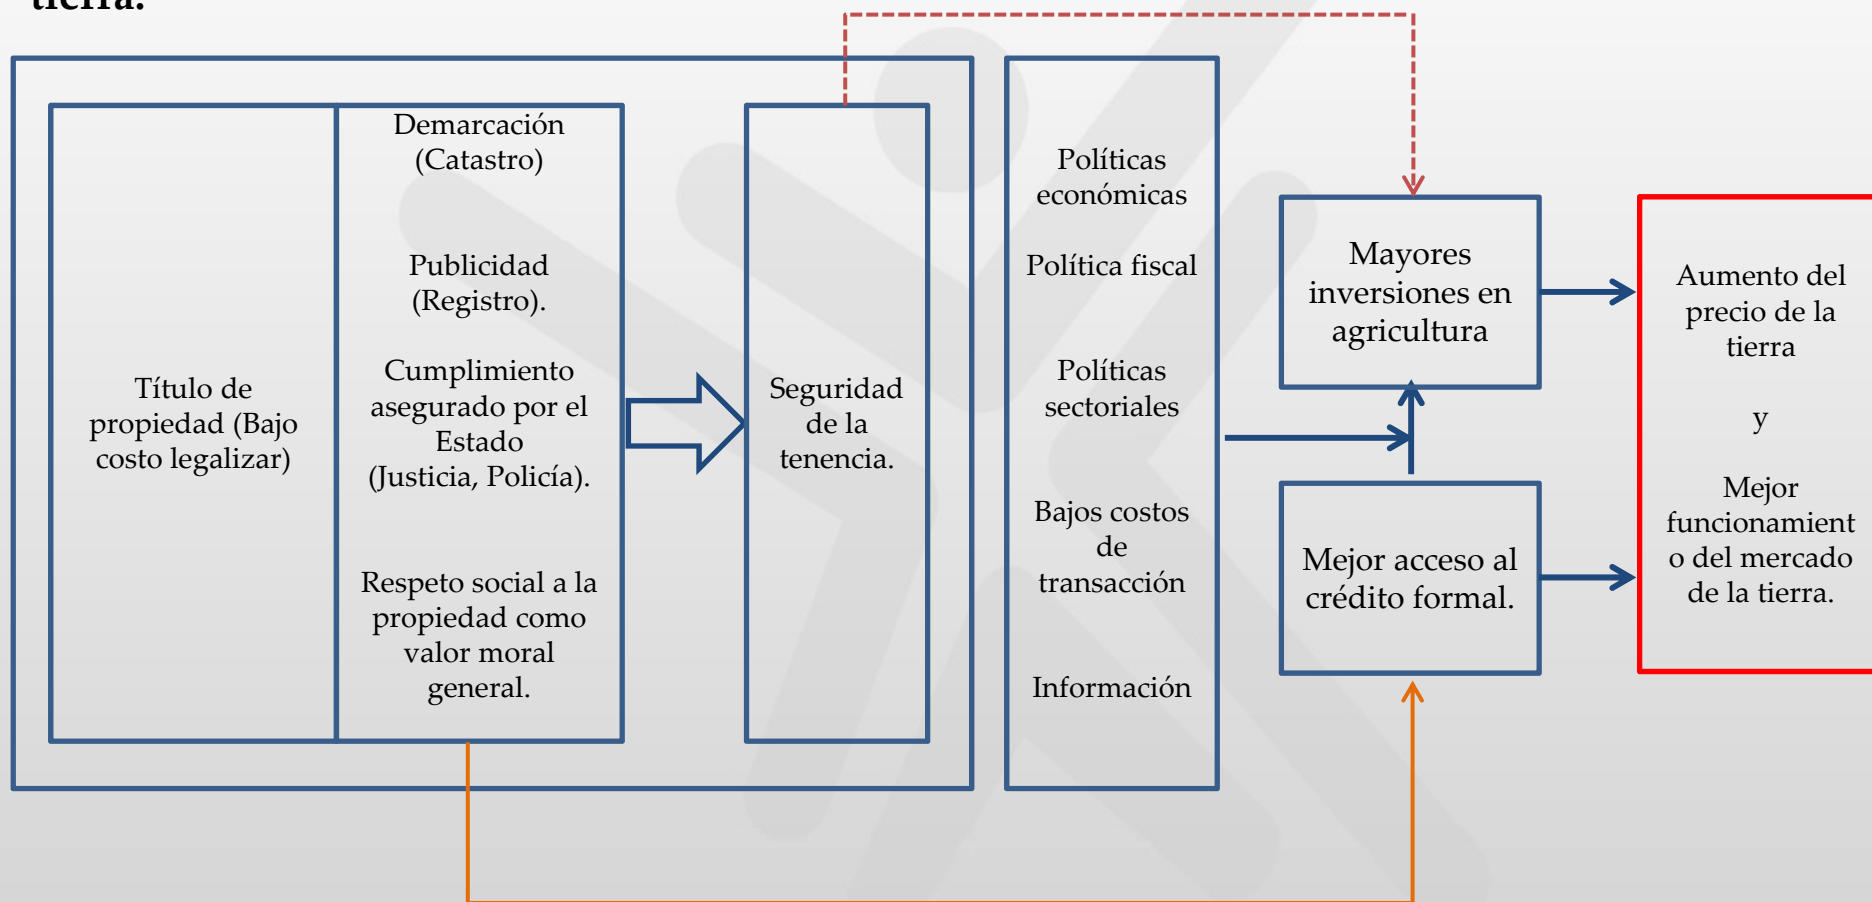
tierra.

Título de propiedad (Bajo costo legalizar)

Demarcación (Catastro)

Publicidad (Registro).

Cumplimiento asegurado por el Estado (Justicia, Policía).

Respeto social a la propiedad como valor moral general.

Seguridad de la tenencia.

Políticas económicas

Política fiscal

Políticas sectoriales

Bajos costos de transacción

Información

Mayores inversiones en agricultura

Mejor acceso al crédito formal.

Aumento del precio de la tierra

y

Mejor funcionamiento del mercado de la tierra.